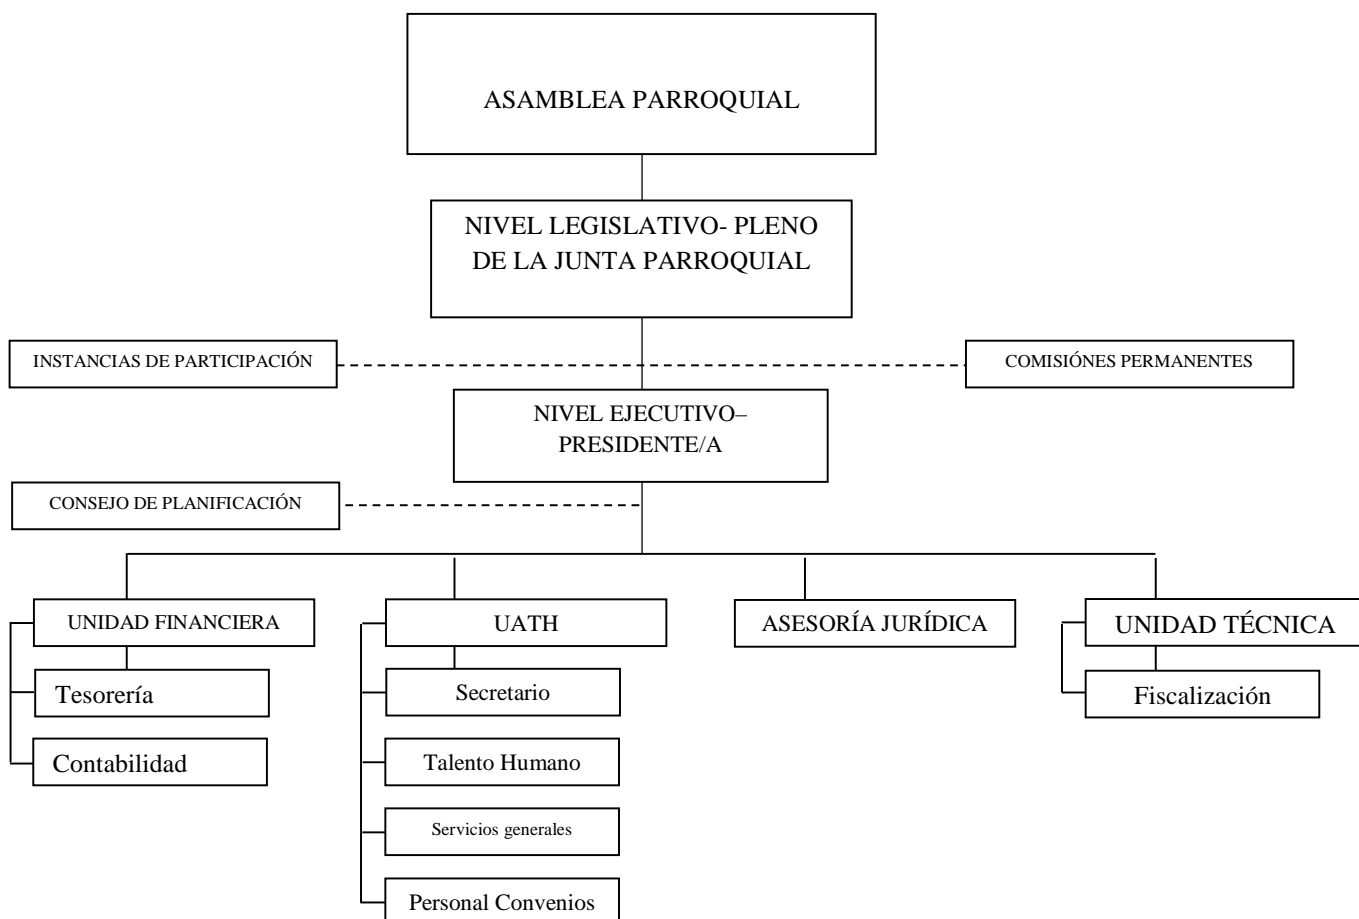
ASAMBLEA PARROQUIAL

NIVEL LEGISLATIVO- PLENO DE LA JUNTA PARROQUIAL

INSTANCIAS DE PARTICIPACIÓN

COMISIÓNES PERMANENTES

NIVEL EJECUTIVO– PRESIDENTE/A

CONSEJO DE PLANIFICACIÓN

UNIDAD FINANCIERA

Tesorería

Contabilidad

UATH

Secretario

Talento Humano

Servicios generales

Personal Convenios

ASESORÍA JURÍDICA

UNIDAD TÉCNICA

Fiscalización